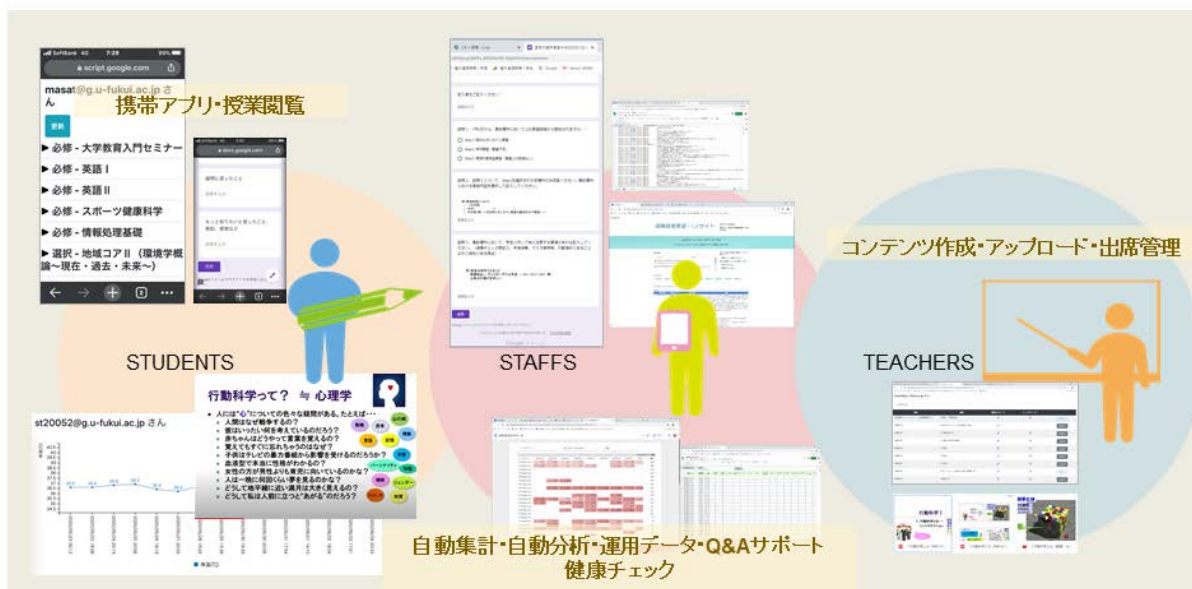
SoftBank 4G 7:28 90%

script.google.com

masat@g.u-fukui.ac.jp さん

携帯アプリ・授業閲覧

更新

▶ 必修 - 大学教育入門セミナー

▶ 必修 - 英語 I

▶ 必修 - 英語 II

▶ 必修 - スポーツ健康科学

▶ 必修 - 情報処理基礎

▶ 選択 - 地域コア II （環境学概論〜現在・過去・未来〜）

docs.google.com

STUDENTS

STAFFS

TEACHERS

コンテンツ作成・アップロード・出席管理

st20052@g.u-fukui.ac.jp さん

行動科学って？ ≒ 心理学

人には"心"についての色々な疑問がある。たとえば…
人間はなぜ戦争するの？
彼はいったい何を考えているのだろう？
赤ちゃんはどうやって言葉を覚えるの？
覚えてもすぐに忘れちゃうのはなぜ？
子供はテレビの暴力番組から影響を受けるのだろうか？
血液型で本当に性格がわかるの？
女性の方が男性よりも育児に向いているのかな？
人は一晩に何回くらい夢を見るのかな？
どうして地平線に近い満月は大きく見えるの？
どうして私は人前に立つと"あがる"のだろう？

自動集計・自動分析・運用データ・Q&Aサポート
健康チェック